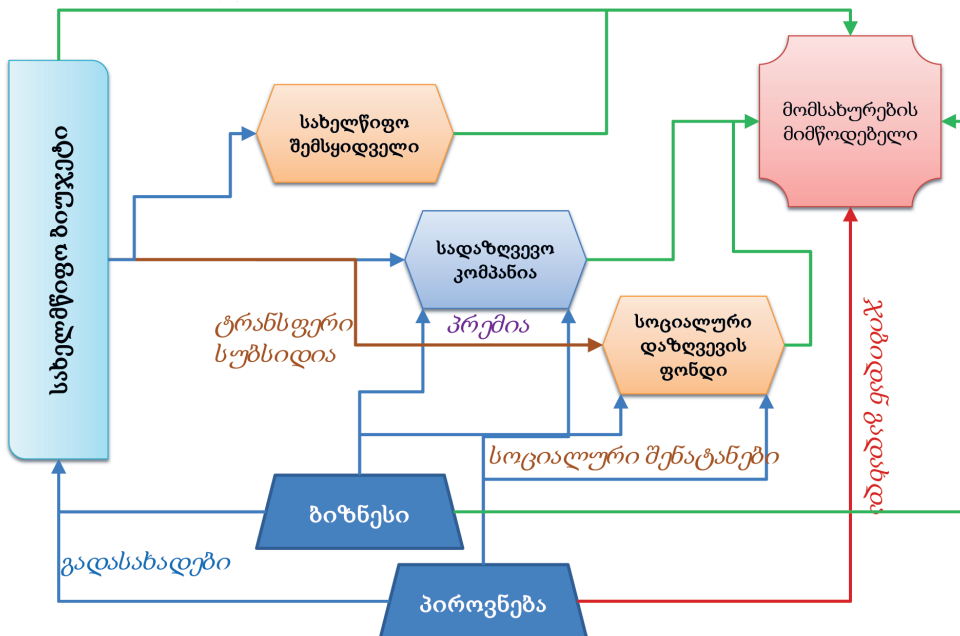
სახელმწიფო ბიუჯეტი

სახელწიფო შემსყიდველი

მომსახურების მიმწოდებელი

სადაზღვევო კომპანია

ტრანსფერი სუბსიდია

პრემია

სოციალური დაზღვევის ფონდი

სოციალური შენატანები

ჯიბიდან გადახდა

ბიზნესი

გადასახადები

პიროვნება